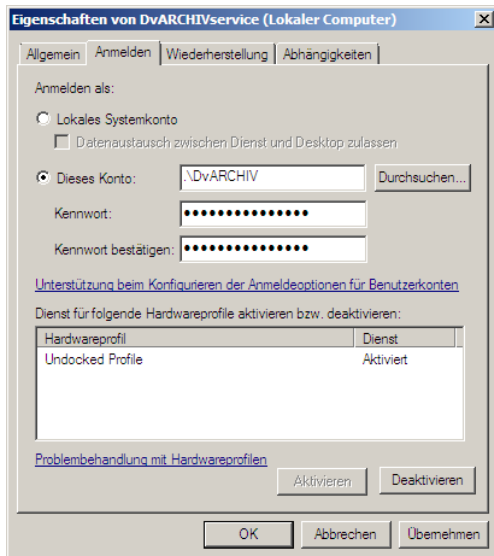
Eigenschaften von DvARCHIVservice (Lokaler Computer)

Allgemein | Anmelden | Wiederherstellung | Abhängigkeiten

Anmelden als:

Lokales Systemkonto

Datenaustausch zwischen Dienst und Desktop zulassen

Dieses Konto: .\DvARCHIV Durchsuchen...

Kennwort: •••••••••••••••

Kennwort bestätigen: •••••••••••••••

Unterstützung beim Konfigurieren der Anmeldeoptionen für Benutzerkonten

Dienst für folgende Hardwareprofile aktivieren bzw. deaktivieren:

| Hardwareprofil | Dienst |
|---|---|
| Undocked Profile | Aktiviert |

Problembehandlung mit Hardwareprofilen

Aktivieren Deaktivieren

OK Abbrechen Übernehmen